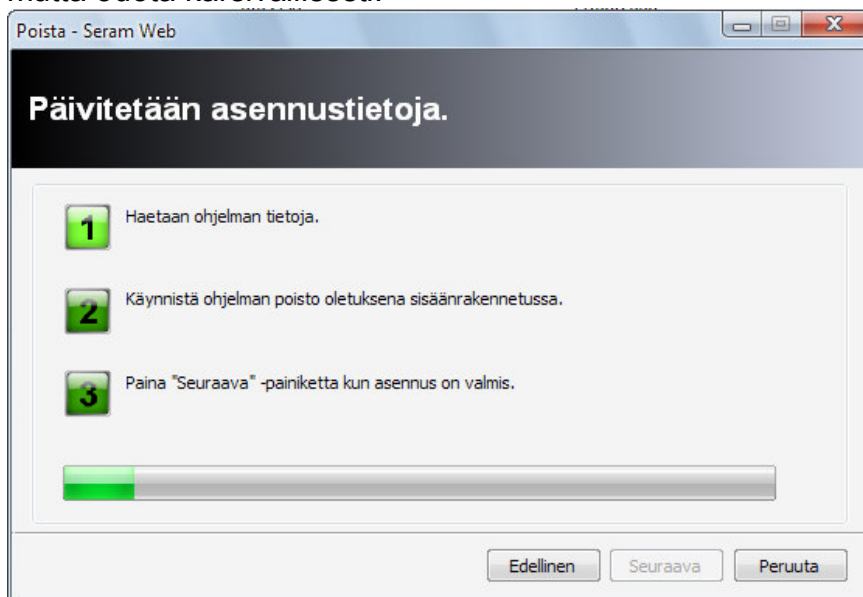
Poista - Seram Web

Päivitetään asennustietoja.

1 Haetaan ohjelman tietoja.

2 Käynnistä ohjelman poisto oletuksena sisäänrakennetussa.

3 Paina "Seuraava" -painiketta kun asennus on valmis.

Edellinen Seuraava Peruuta